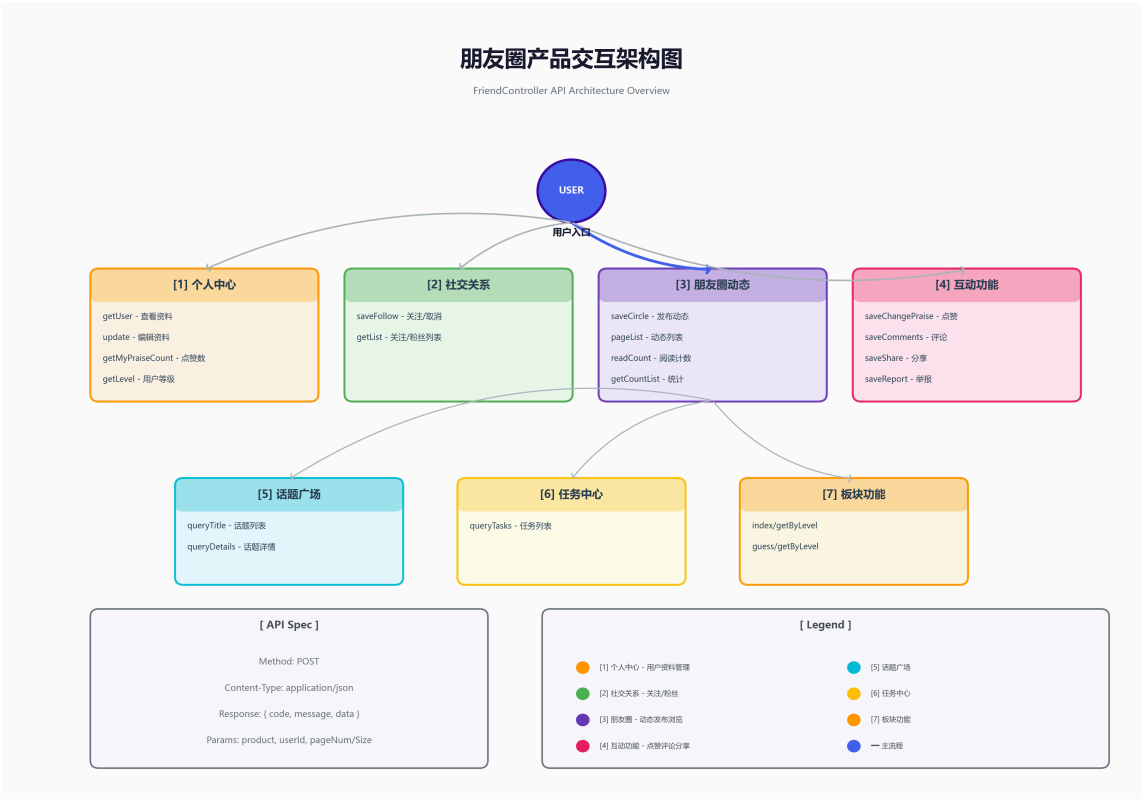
朋友圈产品交互架构图

FriendController API Architecture Overview

USER

用户入口

[1] 个人中心

getUser - 查看资料

update - 编辑资料

getMyPraiseCount - 点赞数

getLevel - 用户等级

[2] 社交关系

saveFollow - 关注/取消

getList - 关注/粉丝列表

[3] 朋友圈动态

saveCircle - 发布动态

pageList - 动态列表

readCount - 阅读计数

getCountList - 统计

[4] 互动功能

saveChangePraise - 点赞

saveComments - 评论

saveShare - 分享

saveReport - 举报

[5] 话题广场

queryTitle - 话题列表

queryDetails - 话题详情

[6] 任务中心

queryTasks - 任务列表

[7] 板块功能

index/getByLevel

guess/getByLevel

[ API Spec ]

Method: POST

Content-Type: application/json

Response: { code, message, data }

Params: product, userId, pageNum/Size

[ Legend ]

[1] 个人中心 - 用户资料管理

[2] 社交关系 - 关注/粉丝

[3] 朋友圈 - 动态发布浏览

[4] 互动功能 - 点赞评论分享

[5] 话题广场

[6] 任务中心

[7] 板块功能

— 主流程